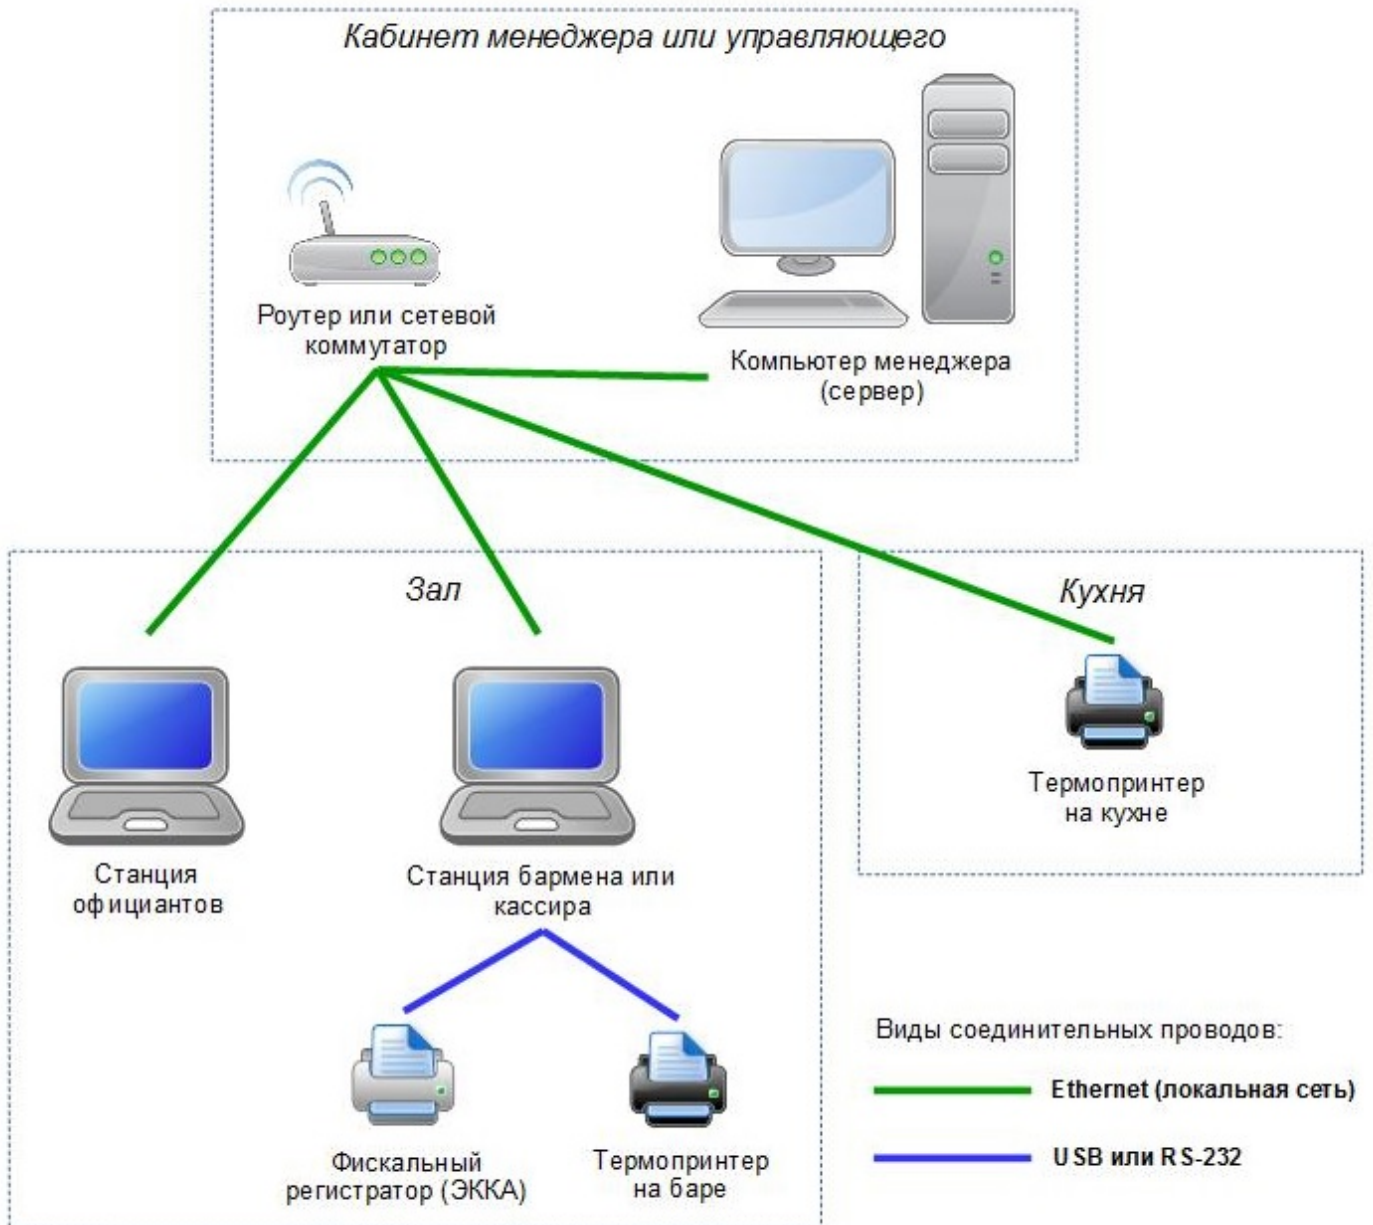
Кабинет менеджера или управляющего

Роутер или сетевой коммутатор

Компьютер менеджера (сервер)

Зал

Кухня

Станция официантов

Станция бармена или кассира

Термопринтер на кухне

Фискальный регистратор (ЭККА)

Термопринтер на баре

Виды соединительных проводов:

Ethernet (локальная сеть)

USB или RS-232